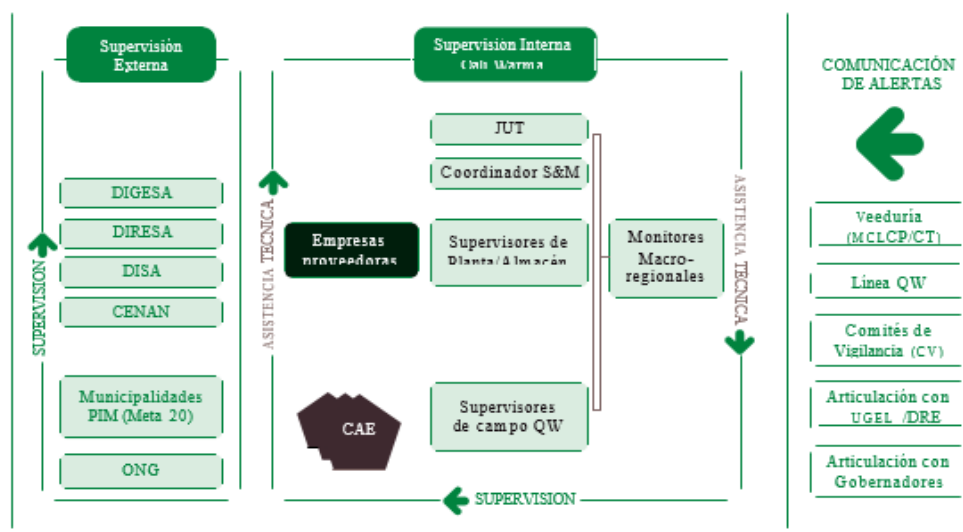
Supervisión Externa

SUPERVISION

DIGESA

DIRESA

DISA

CENAN

Municipalidades PIM (Meta 20)

ONG

Supervisión Interna Qali Warma

ASISTENCIA TECNICA

JUT

Coordinador S&M

Empresas proveedoras

Supervisores de Planta/Almacén

Monitores Macro-regionales

CAE

Supervisores de campo QW

ASISTENCIA TECNICA

SUPERVISION

COMUNICACIÓN DE ALERTAS

Veeduría (MCLCP/CT)

Línea QW

Comités de Vigilancia (CV)

Articulación con UGEL /DRE

Articulación con Gobernadores